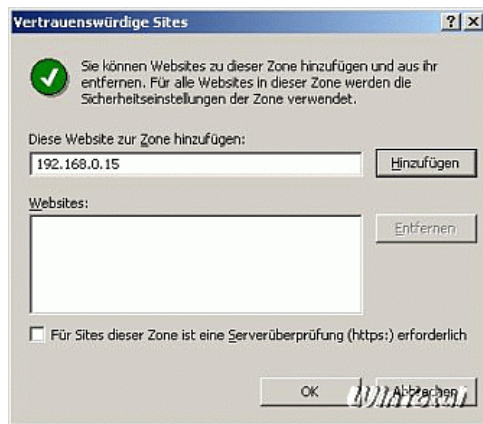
Vertrauenswürdige Sites

?

X

Sie können Websites zu dieser Zone hinzufügen und aus ihr entfernen. Für alle Websites in dieser Zone werden die Sicherheitseinstellungen der Zone verwendet.

Diese Website zur Zone hinzufügen:

192.168.0.15

Hinzufügen

Websites:

Entfernen

Für Sites dieser Zone ist eine Serverüberprüfung (https:) erforderlich

OK

Abbrechen

WinTotal